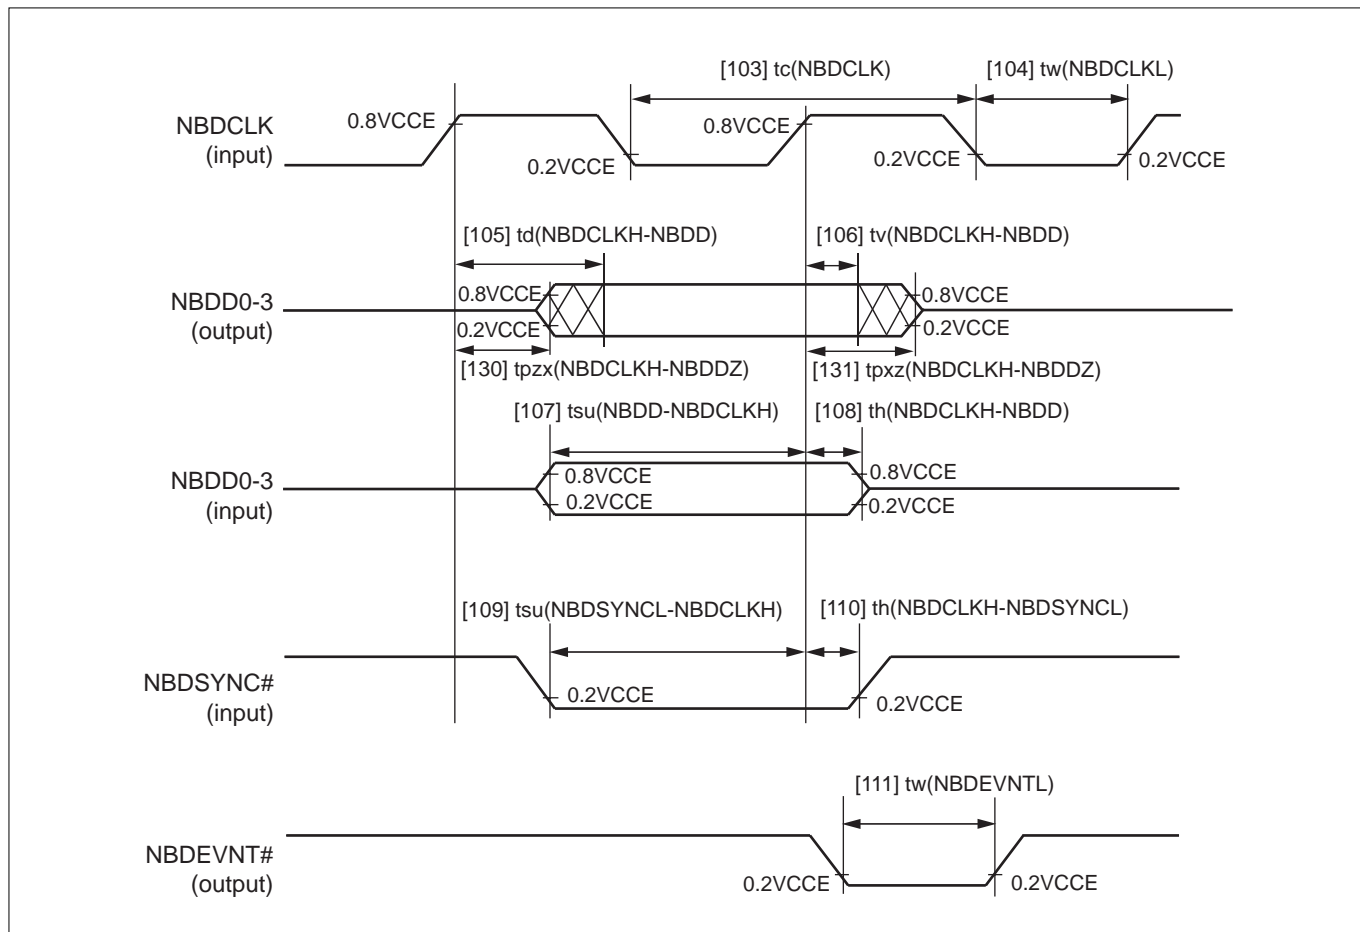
[103] tc(NBDCLK)

[104] tw(NBDCLKL)

NBDCLK (input)

0.8VCCE

0.2VCCE

0.8VCCE

0.2VCCE

0.2VCCE

[105] td(NBDCLKH-NBDD)

[106] tv(NBDCLKH-NBDD)

NBDD0-3 (output)

0.8VCCE

0.2VCCE

0.8VCCE

0.2VCCE

[130] tpzx(NBDCLKH-NBDDZ)

[131] tpxz(NBDCLKH-NBDDZ)

[107] tsu(NBDD-NBDCLKH)

[108] th(NBDCLKH-NBDD)

NBDD0-3 (input)

0.8VCCE

0.2VCCE

0.8VCCE

0.2VCCE

[109] tsu(NBDSYNCL-NBDCLKH)

[110] th(NBDCLKH-NBDSYNCL)

NBDSYNC# (input)

0.2VCCE

0.2VCCE

[111] tw(NBDEVNTL)

NBDEVNT# (output)

0.2VCCE

0.2VCCE